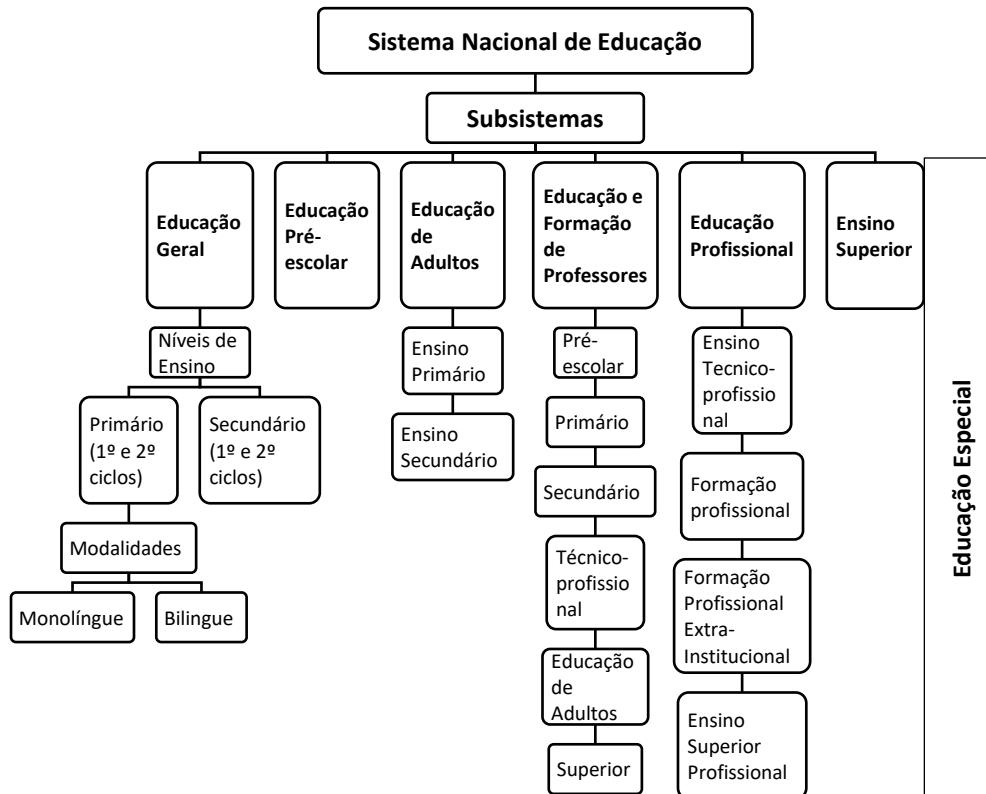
Sistema Nacional de Educação

Subsistemas

Educação Geral

Educação Pré-escolar

Educação de Adultos

Educação e Formação de Professores

Educação Profissional

Ensino Superior

Educação Especial

Níveis de Ensino

Primário (1º e 2º ciclos)

Secundário (1º e 2º ciclos)

Modalidades

Monolíngue

Bilingue

Ensino Primário

Ensino Secundário

Pré-escolar

Primário

Secundário

Técnico-profissional

Educação de Adultos

Superior

Ensino Tecnico-profissional

Formação profissional

Formação Profissional Extra-Institucional

Ensino Superior Profissional